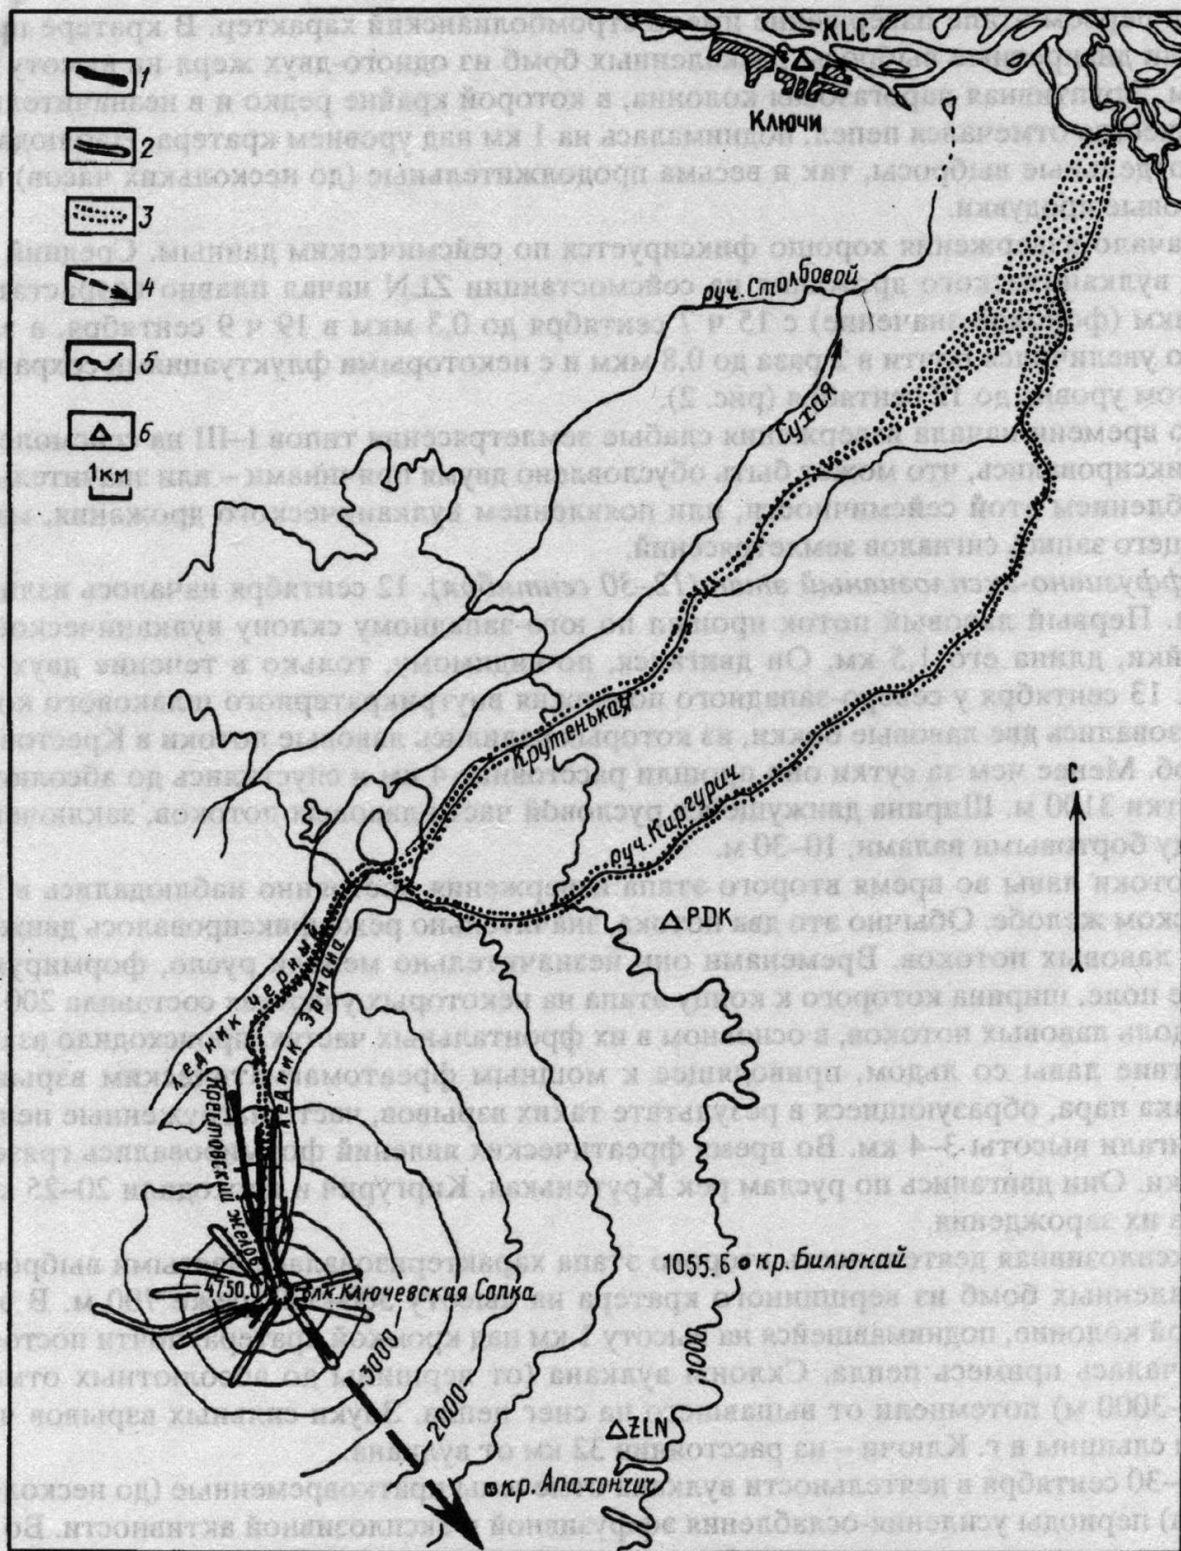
1
2
3
4
5
6
1км
KLC
Ключи
руч. Столбовой
Сухая
Крутенькая
руч. Киргурич
С
PDK
ледник Черный
ледник Эрмана
Козельский желоб
4750.0
влк. Ключевская Сопка
3000
2000
1000
1055.6
кр. Билюкай
ZLN
кр. Апахончич